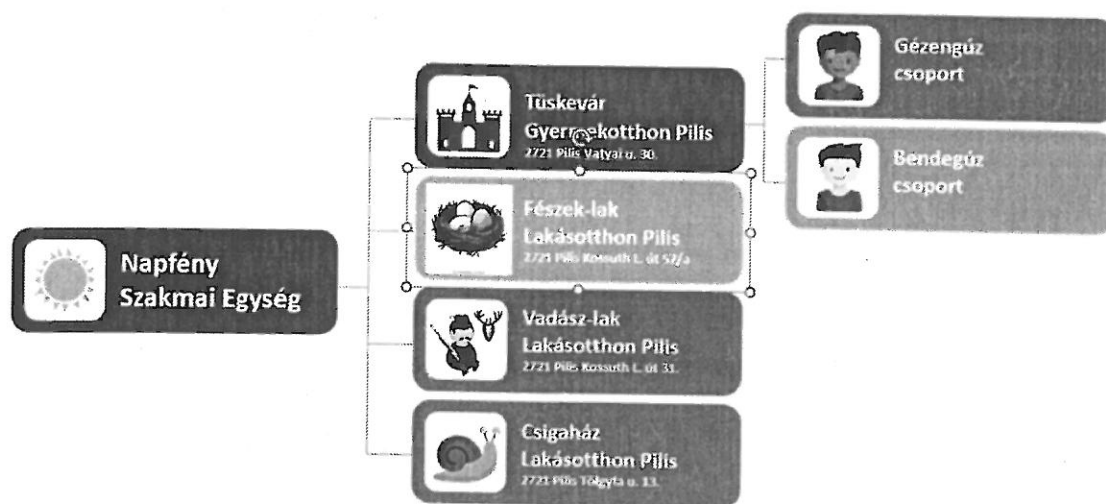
Napfény Szakmai Egység

Tüskevár Gyermekotthon Pilis
2721 Pilis Vatyai u. 30.

Fészek-lak Lakásotthon Pilis
2721 Pilis Kossuth L. út 57/a

Vadász-lak Lakásotthon Pilis
2721 Pilis Kossuth L. út 31.

Csigaház Lakásotthon Pilis
2721 Pilis Tölgyfa u. 13.

Gézengúz csoport

Bendegúz csoport